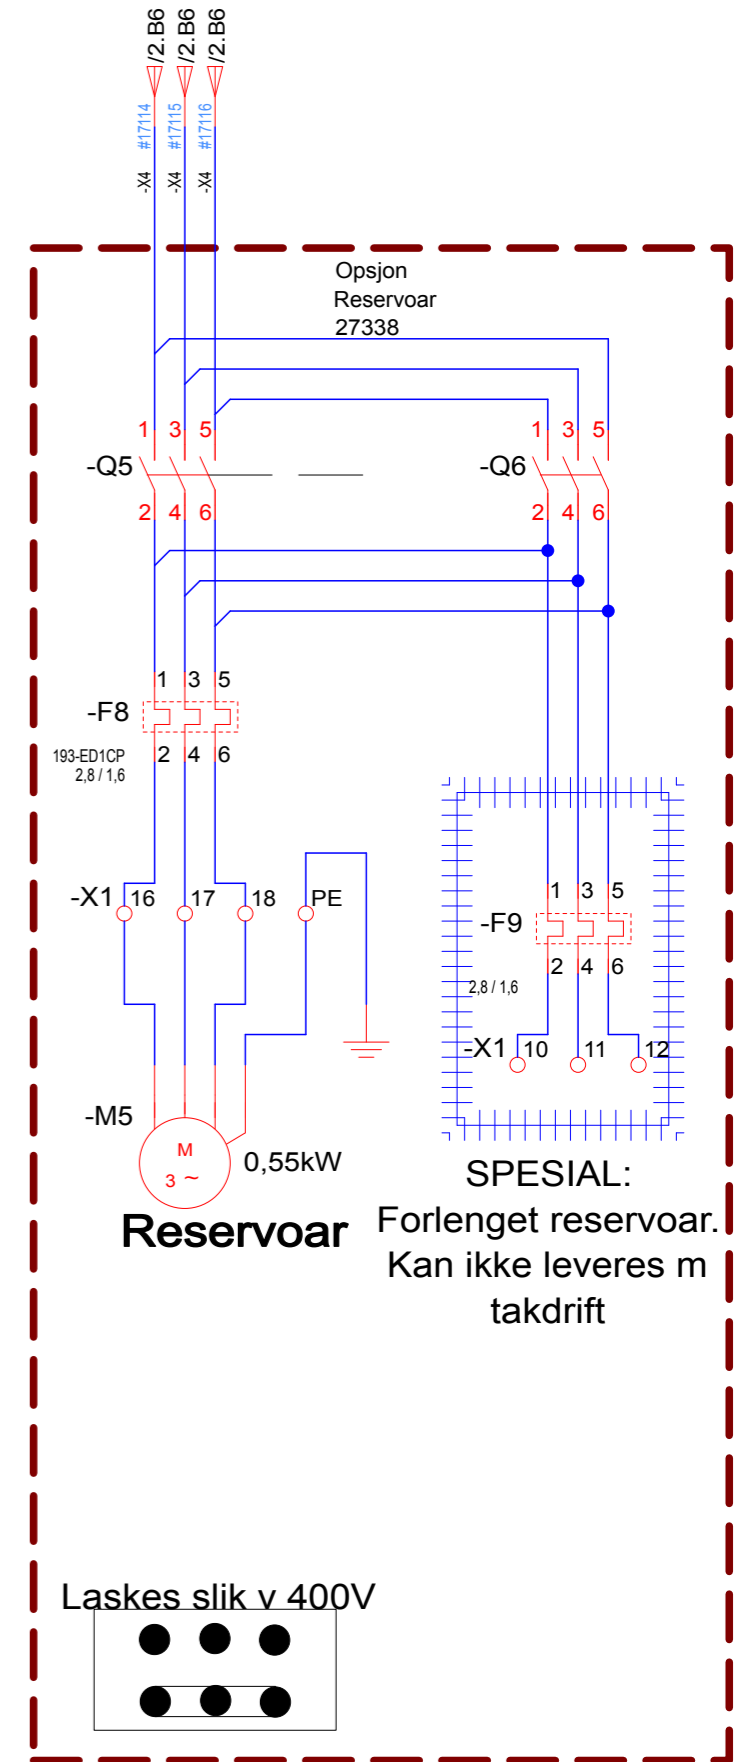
/2.B6
/2.B6
/2.B6
#17114
#17115
#17116
-X4
-X4
-X4

Opsjon
Reservoar
27338

1 3 5
-Q5
2 4 6

1 3 5
-Q6
2 4 6

1 3 5
-F8
193-ED1CP
2,8 / 1,6
2 4 6

-X1 16 17 18 PE

-M5
M
3 ~
0,55kW

Reservoar

1 3 5
-F9
2,8 / 1,6
2 4 6
-X1 10 11 12

SPESIAL:
Forlenget reservoar.
Kan ikke leveres m
takdrift

Laskes slik v 400V